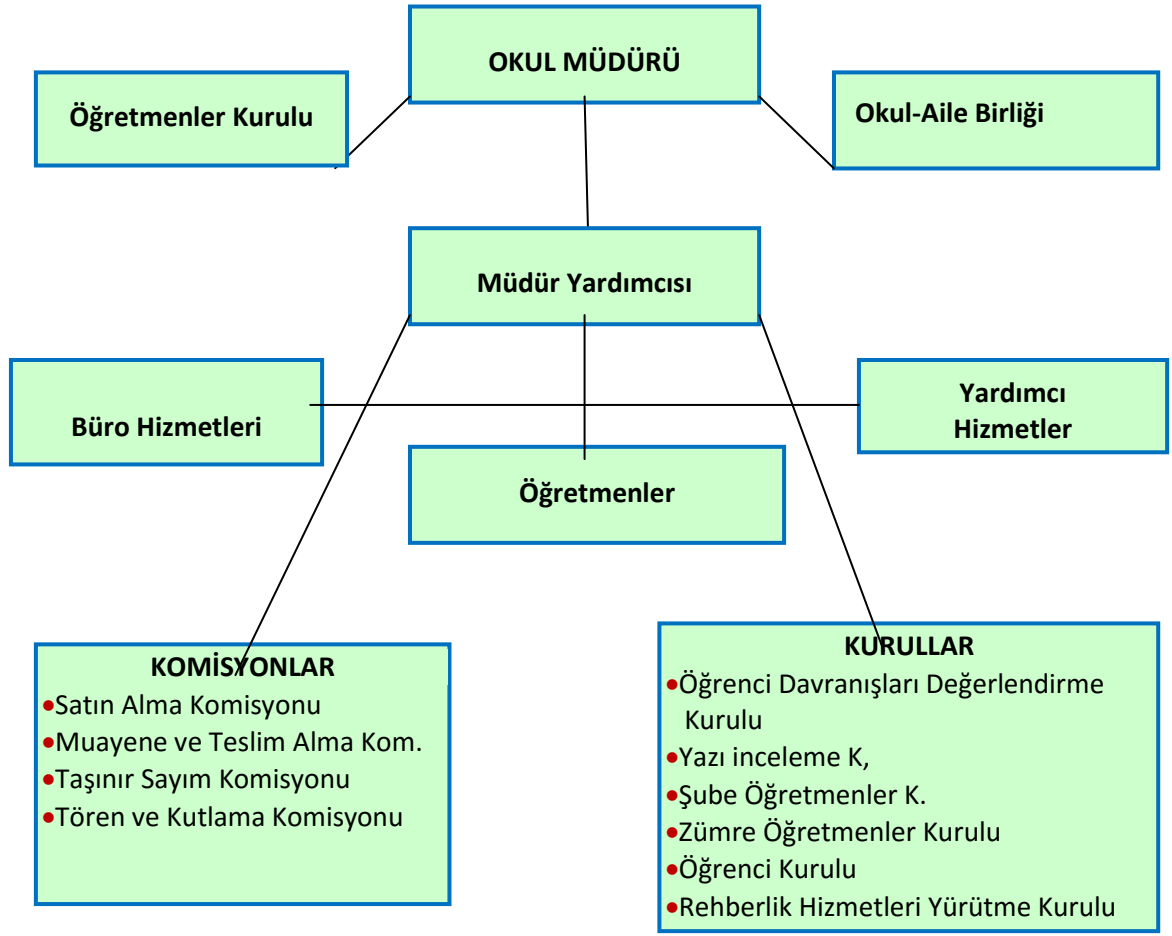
OKUL MÜDÜRÜ

Öğretmenler Kurulu

Okul-Aile Birliği

Müdür Yardımcısı

Büro Hizmetleri

Yardımcı Hizmetler

Öğretmenler

KOMİSYONLAR
•Satın Alma Komisyonu
•Muayene ve Teslim Alma Kom.
•Taşınır Sayım Komisyonu
•Tören ve Kutlama Komisyonu

KURULLAR
•Öğrenci Davranışları Değerlendirme Kurulu
•Yazı inceleme K,
•Şube Öğretmenler K.
•Zümre Öğretmenler Kurulu
•Öğrenci Kurulu
•Rehberlik Hizmetleri Yürütme Kurulu